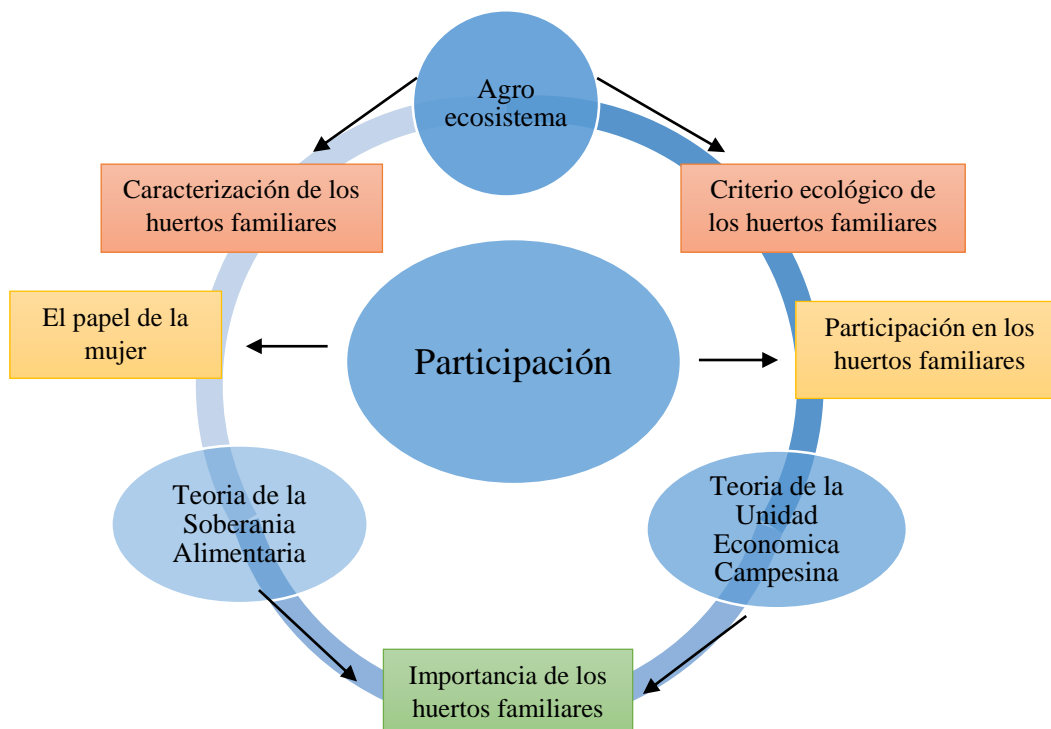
Agro ecosistema

Caracterización de los huertos familiares

Criterio ecológico de los huertos familiares

El papel de la mujer

Participación

Participación en los huertos familiares

Teoria de la Soberania Alimentaria

Teoria de la Unidad Economica Campesina

Importancia de los huertos familiares